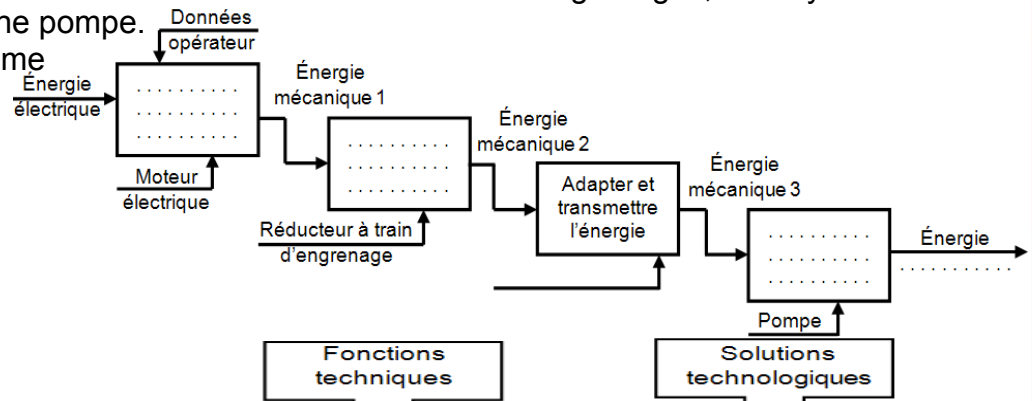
ne pompe.
me

Données opérateur

Énergie électrique

. . . . . . . . . .
. . . . . . . . . .
. . . . . . . . . .

Moteur électrique

Énergie mécanique 1

. . . . . . . . . .
. . . . . . . . . .
. . . . . . . . . .

Réducteur à train d'engrenage

Énergie mécanique 2

Adapter et transmettre l'énergie

Énergie mécanique 3

. . . . . . . . . .
. . . . . . . . . .
. . . . . . . . . .

Pompe

Énergie
. . . . . . . . . . .

Fonctions techniques

Solutions technologiques